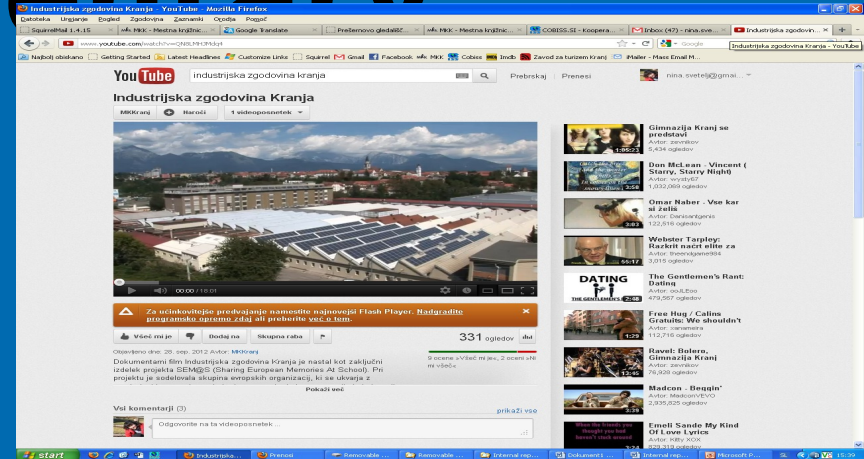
Industrijska zgodovina Kranja - YouTube - Mozilla Firefox
Datoteka Urejanje Pogled Zgodovina Zaznamki Orodja Pomoč
SquirrelMail 1.4.15 | MKK - Mestna knjižnic... | Google Translate | Preštenovo gledališč... | MKK - Mestna knjižnic... | COBISS.SI - Koopera... | Inbox (47) - nina.sve... | Industrijska zgodovin...
www.youtube.com/watch?v=QN8LMHOMdyI
Google
Industrijska zgodovina Kranja - YouTube
Najbolj obiskano | Getting Started | Latest Headlines | Customize Links | Squirrel | Gmail | Facebook | MKK | Cobiss | Imdb | Zavod za turizem Kranj | Mailer - Mass Email M...
YouTube industrijska zgodovina kranja
Prebrskaj Prenesi
nina.svetelj@gmai...
Industrijska zgodovina Kranja
MKKranj | Naroči | 1 videoposnetek
00:00 / 16:01
Za učinkovitejše predvajanje namestite najnovejši Flash Player. Nadgradite programsko opremo zdaj ali preberite več o tem.
Všeč mi je | Dodaj na | Skupna raba
331 ogledov
Objavljeno dne: 28. sep. 2012 Avtor: MKKranj
9 ocena »Všeč mi je«, 0 oceni »Ni mi všeč«
Dokumentarni film Industrijska zgodovina Kranja je nastal kot zaključni izdelek projekta SEM@S (Sharing European Memories At School). Pri projektu je sodelovala skupina evropskih organizacij, ki se ukvarja z
Pokaži več
Vsi komentarji (3)
prikaži vse
Odgovorite na ta videoposnetek ...
Gimnazija Kranj se predstavi
Avtor: zavnkov
5,434 ogledov
1:05:23
Don McLean - Vincent ( Starry, Starry Night)
Avtor: wysby67
1,032,089 ogledov
3:58
Omar Naber - Vse kar si želiš
Avtor: Denisantgenis
122,516 ogledov
3:02
Webster Tarpley: Razkrit načrt elite za
Avtor: theendgame994
3,015 ogledov
56:17
DATING
THE GENTLEMEN'S
2:48
The Gentlemen's Rant: Dating
Avtor: soJLEoo
479,567 ogledov
Free Hug / Calins Gratuits: We shouldn't
Avtor: xanameira
112,716 ogledov
1:29
Ravel: Bolero, Gimnazija Kranj
Avtor: zavnkov
76,929 ogledov
13:45
Madcon - Beggin'
Avtor: MadconVEVO
2,835,825 ogledov
3:38
Emeli Sande My Kind Of Love Lyrics
Avtor: KBy XOX
When the friends you thought you had haven't stuck around
start | Industrijska... | Prenosi | Removable ... | Removable ... | Internal rep... | Dokument1 ... | Internal rep... | Microsoft P... | 15:29